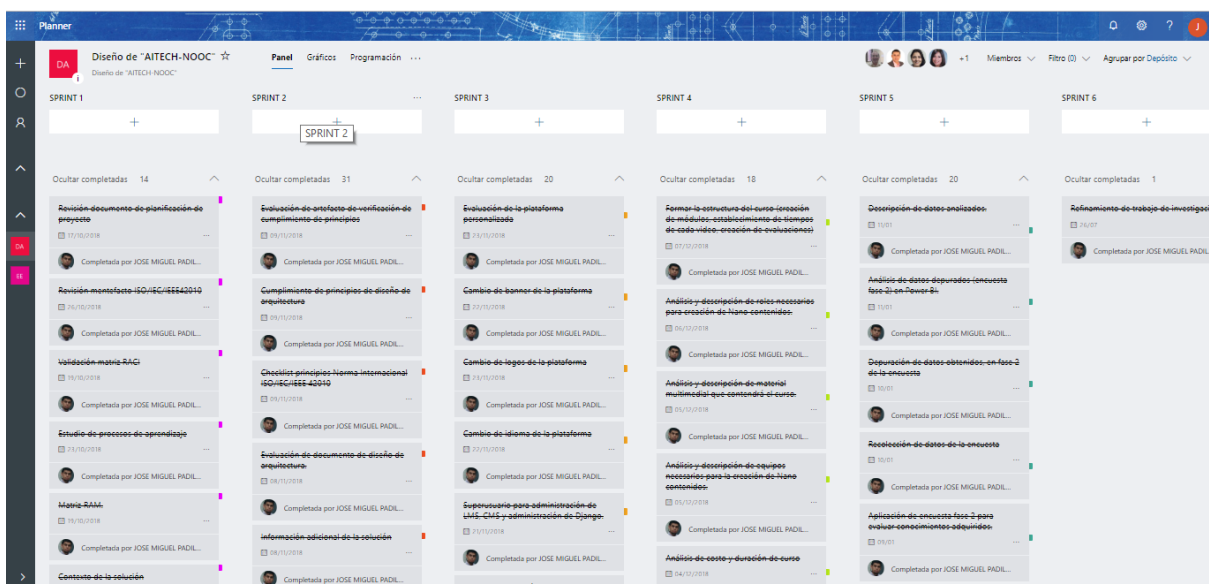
Planner

DA
Diseño de "AITECH-NOOC" ☆
Diseño de "AITECH-NOOC"

Panel  Gráficos  Programación ···

+1  Miembros  Filtro (0)  Agrupar por Depósito

DA
SE

SPRINT 1
+
Ocultar completadas 14
Revisión documento de planificación de proyecto
17/10/2018
Completada por JOSE MIGUEL PADIL...
Revisión mentefacto ISO/IEC/IEEE42010
26/10/2018
Completada por JOSE MIGUEL PADIL...
Validación matriz RACI
19/10/2018
Completada por JOSE MIGUEL PADIL...
Estudio de procesos de aprendizaje
23/10/2018
Completada por JOSE MIGUEL PADIL...
Matriz RAM.
19/10/2018
Completada por JOSE MIGUEL PADIL...
Contexto de la solución

SPRINT 2
+
SPRINT 2
Ocultar completadas 31
Evaluación de artefacto de verificación de cumplimiento de principios
09/11/2018
Completada por JOSE MIGUEL PADIL...
Cumplimiento de principios de diseño de arquitectura
09/11/2018
Completada por JOSE MIGUEL PADIL...
Checklist principios Norma Internacional ISO/IEC/IEEE 42010
09/11/2018
Completada por JOSE MIGUEL PADIL...
Evaluación de documento de diseño de arquitectura.
08/11/2018
Completada por JOSE MIGUEL PADIL...
Información adicional de la solución
08/11/2018
Completada por JOSE MIGUEL PADIL...

SPRINT 3
+
Ocultar completadas 20
Evaluación de la plataforma personalizada
23/11/2018
Completada por JOSE MIGUEL PADIL...
Cambio de banner de la plataforma
22/11/2018
Completada por JOSE MIGUEL PADIL...
Cambio de logos de la plataforma
23/11/2018
Completada por JOSE MIGUEL PADIL...
Cambio de idioma de la plataforma
22/11/2018
Completada por JOSE MIGUEL PADIL...
Superusuario para administración de LMS, CMS y administración de Django.
21/11/2018
Completada por JOSE MIGUEL PADIL...

SPRINT 4
+
Ocultar completadas 18
Formar la estructura del curso (creación de módulos, establecimiento de tiempos de cada video, creación de evaluaciones)
07/12/2018
Completada por JOSE MIGUEL PADIL...
Análisis y descripción de roles necesarios para creación de Nano contenidos.
06/12/2018
Completada por JOSE MIGUEL PADIL...
Análisis y descripción de material multimedial que contendrá el curso.
05/12/2018
Completada por JOSE MIGUEL PADIL...
Análisis y descripción de equipos necesarios para la creación de Nano contenidos.
05/12/2018
Completada por JOSE MIGUEL PADIL...
Análisis de costo y duración de curso
04/12/2018

SPRINT 5
+
Ocultar completadas 20
Descripción de datos analizados.
11/01
Completada por JOSE MIGUEL PADIL...
Análisis de datos depurados (encuesta fase 2) en Power Bi.
11/01
Completada por JOSE MIGUEL PADIL...
Depuración de datos obtenidos, en fase 2 de la encuesta
10/01
Completada por JOSE MIGUEL PADIL...
Recolección de datos de la encuesta
10/01
Completada por JOSE MIGUEL PADIL...
Aplicación de encuesta fase 2 para evaluar conocimientos adquiridos.
09/01
Completada por JOSE MIGUEL PADIL...

SPRINT 6
+
Ocultar completadas 1
Refinamiento de trabajo de investigaci
26/07
Completada por JOSE MIGUEL PADIL